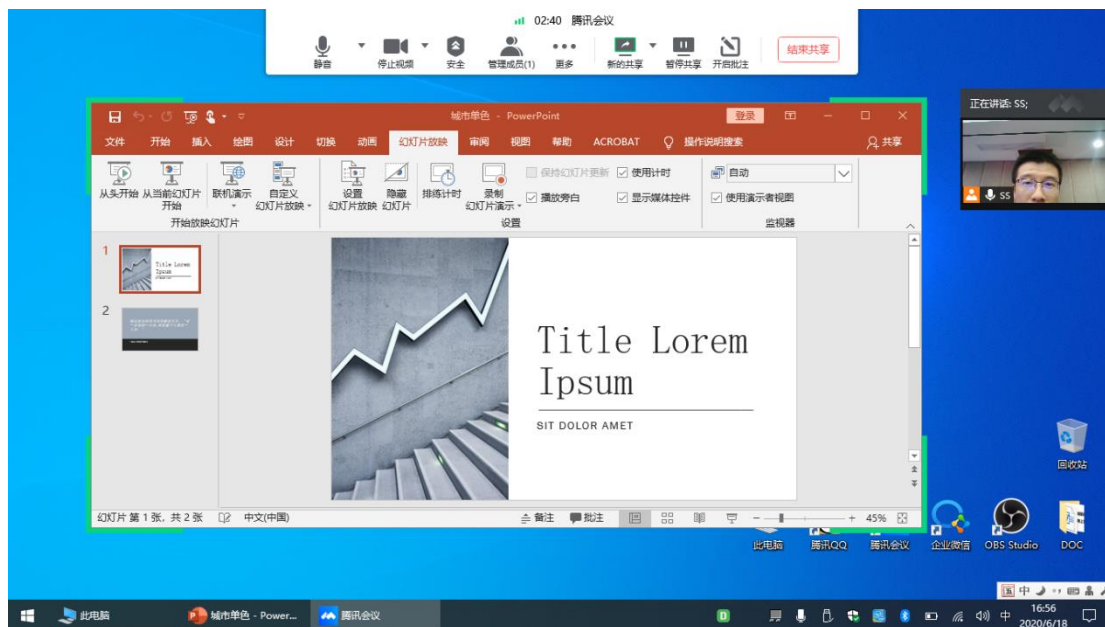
02:40 腾讯会议

静音
停止视频
安全
管理成员(1)
更多
新的共享
暂停共享
开启批注
结束共享

正在讲话: SS;

SS

城市单色 - PowerPoint
登录

文件
开始
插入
绘图
设计
切换
动画
幻灯片放映
审阅
视图
帮助
ACROBAT
操作说明搜索
共享

从头开始
从当前幻灯片开始
联机演示
自定义幻灯片放映
开始放映幻灯片
设置幻灯片放映
隐藏幻灯片
排练计时
录制幻灯片演示
保持幻灯片更新
播放旁白
使用计时
显示媒体控件
设置
自动
使用演示者视图
监视器

1
Title Lorem Ipsum
2

Title Lorem Ipsum

SIT DOLOR AMET

幻灯片 第 1 张，共 2 张
中文(中国)
备注
批注
45%

回收站
此电脑
腾讯QQ
腾讯会议
企业微信
OBS Studio
DOC

此电脑
城市单色 - Power...
腾讯会议
中
16:56
2020/6/18